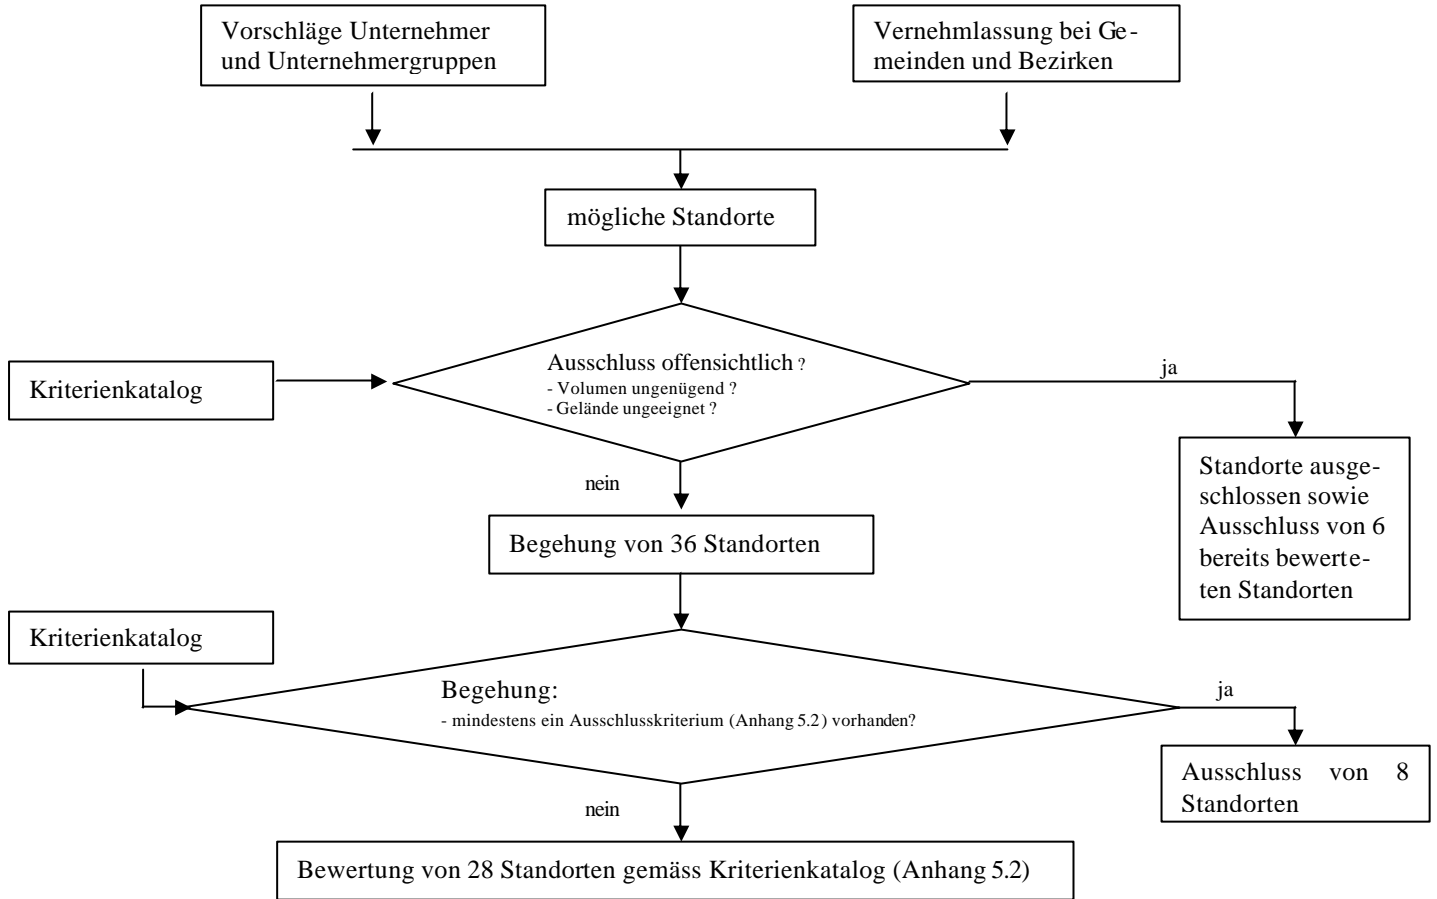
Vorschläge Unternehmer und Unternehmergruppen

Vernehmlassung bei Gemeinden und Bezirken

mögliche Standorte

Kriterienkatalog

Ausschluss offensichtlich ?
- Volumen ungenügend ?
- Gelände ungeeignet ?

ja

Standorte ausgeschlossen sowie Ausschluss von 6 bereits bewerteten Standorten

nein

Begehung von 36 Standorten

Kriterienkatalog

Begehung:
- mindestens ein Ausschlusskriterium (Anhang 5.2) vorhanden?

ja

Ausschluss von 8 Standorten

nein

Bewertung von 28 Standorten gemäss Kriterienkatalog (Anhang 5.2)